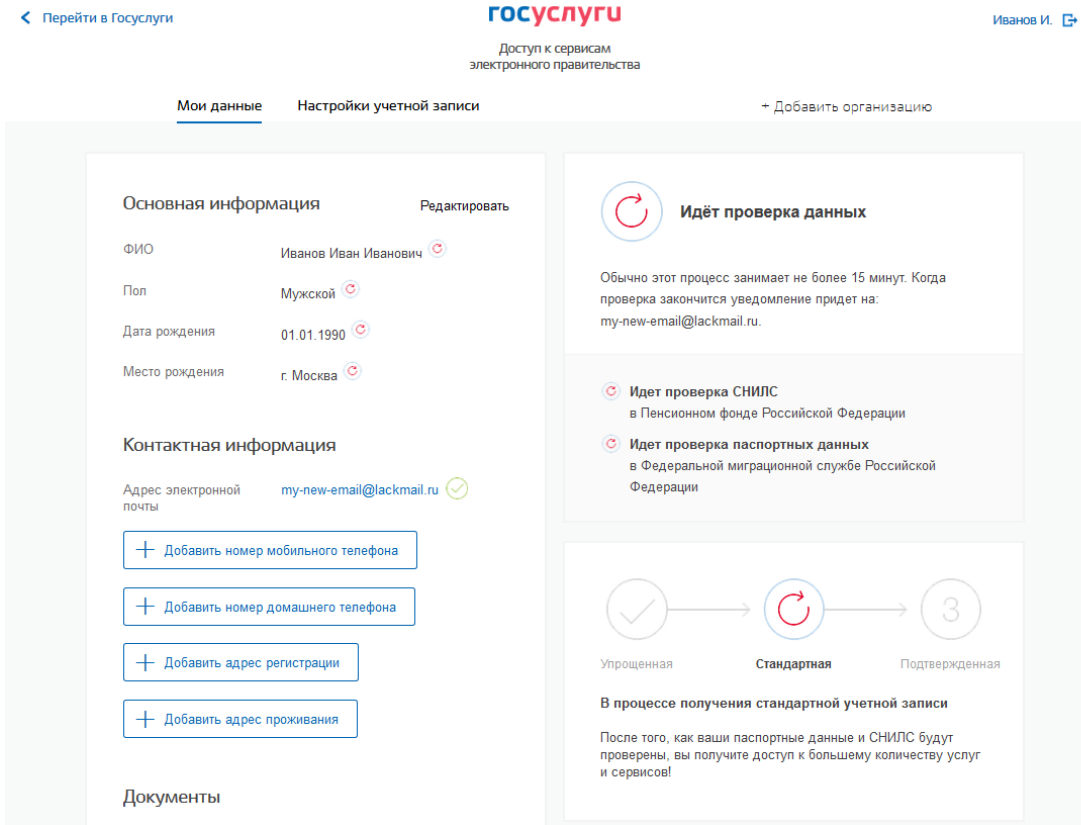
Перейти в Госуслуги

госуслуги

Доступ к сервисам электронного правительства

Иванов И.

Мои данные

Настройки учетной записи

+ Добавить организацию

Основная информация

Редактировать

ФИО
Иванов Иван Иванович

Пол
Мужской

Дата рождения
01.01.1990

Место рождения
г. Москва

Контактная информация

Адрес электронной почты
my-new-email@lackmail.ru

Добавить номер мобильного телефона

Добавить номер домашнего телефона

Добавить адрес регистрации

Добавить адрес проживания

Документы

Идёт проверка данных

Обычно этот процесс занимает не более 15 минут. Когда проверка закончится уведомление придет на: my-new-email@lackmail.ru.

Идет проверка СНИЛС
в Пенсионном фонде Российской Федерации

Идет проверка паспортных данных
в Федеральной миграционной службе Российской Федерации

3

Упрощенная

Стандартная

Подтвержденная

В процессе получения стандартной учетной записи

После того, как ваши паспортные данные и СНИЛС будут проверены, вы получите доступ к большему количеству услуг и сервисов!